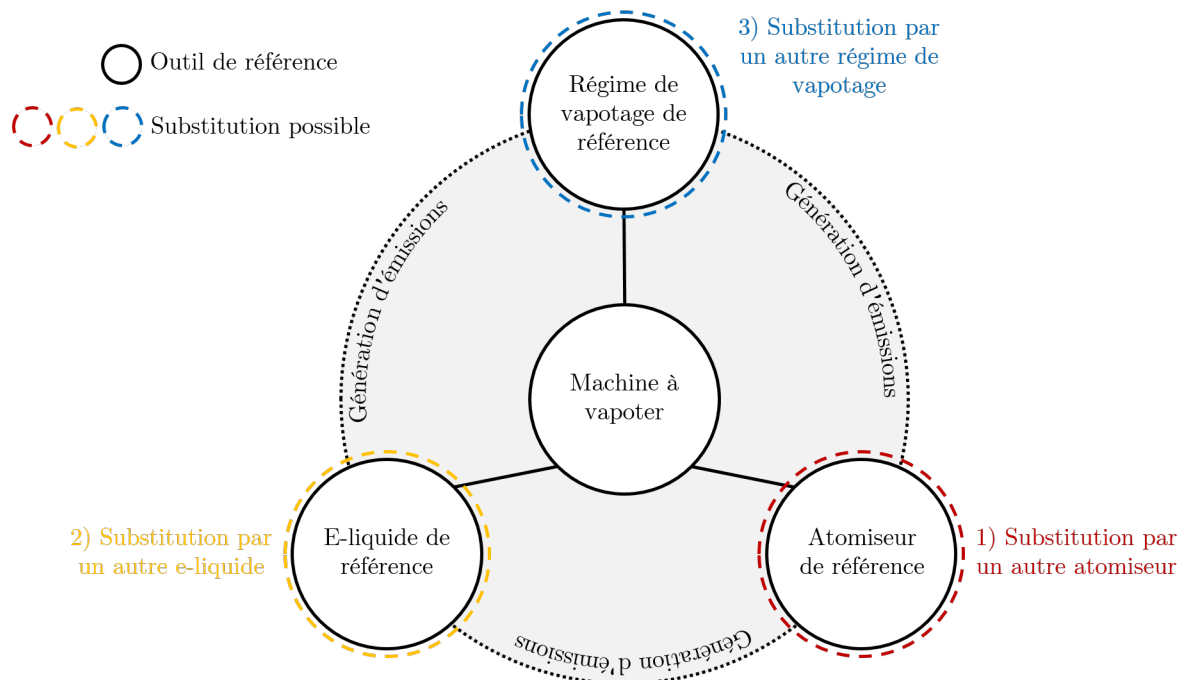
Outil de référence

Substitution possible

3) Substitution par un autre régime de vapotage

Régime de vapotage de référence

Génération d'émissions

Génération d'émissions

Machine à vapoter

2) Substitution par un autre e-liquide

E-liquide de référence

Atomiseur de référence

1) Substitution par un autre atomiseur

Génération d'émissions